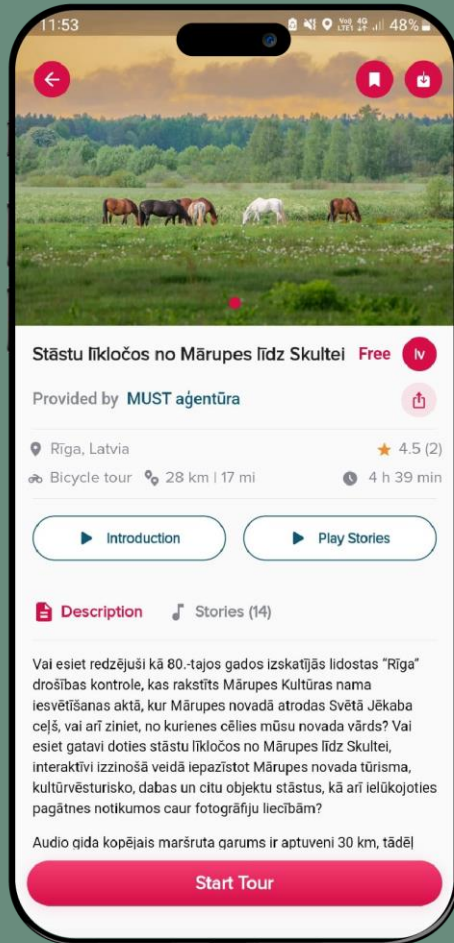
11:53 48%

Stāstu līkločos no Mārupes līdz Skultei Free lv

Provided by MUST aģentūra

Rīga, Latvia ★ 4.5 (2)

Bicycle tour 28 km | 17 mi 4 h 39 min

Introduction

Play Stories

Description

Stories (14)

Vai esiet redzējuši kā 80.-tajos gados izskatījās lidostas "Rīga" drošības kontrole, kas rakstīts Mārupes Kultūras nama iesvētīšanas aktā, kur Mārupes novadā atrodas Svētā Jēkaba ceļš, vai arī ziniet, no kurienes cēlies mūsu novada vārds? Vai esiet gatavi doties stāstu līkločos no Mārupes līdz Skultei, interaktīvi izzinošā veidā iepazīstot Mārupes novada tūrisma, kultūrvēsturisko, dabas un citu objektu stāstus, kā arī ielūkojoties pagātnes notikumos caur fotogrāfiju liecībām?

Audio gida kopējais maršruta garums ir aptuveni 30 km, tādēļ

Start Tour